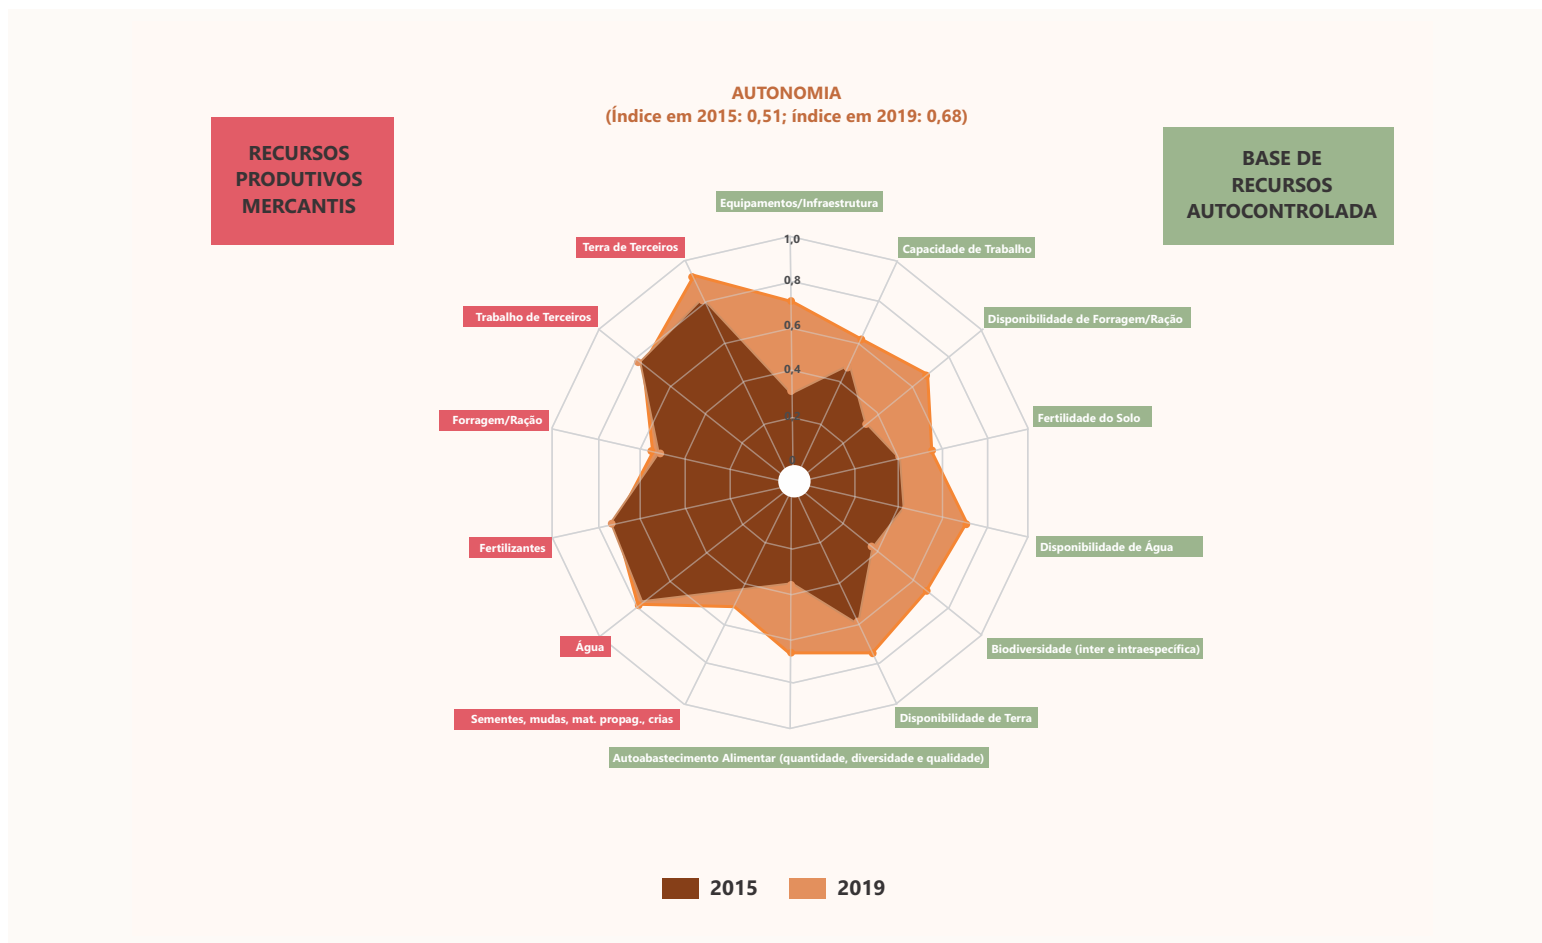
AUTONOMIA
(Índice em 2015: 0,51; índice em 2019: 0,68)

RECURSOS PRODUTIVOS MERCANTIS

BASE DE RECURSOS AUTOCONTROLADA

Equipamentos/Infraestrutura
1,0
0,8
0,6
0,4
0,2
0
Capacidade de Trabalho
Disponibilidade de Forragem/Ração
Fertilidade do Solo
Disponibilidade de Água
Biodiversidade (inter e intraespecífica)
Disponibilidade de Terra
Autoabastecimento Alimentar (quantidade, diversidade e qualidade)
Sementes, mudas, mat. propag., crias
Água
Fertilizantes
Forragem/Ração
Trabalho de Terceiros
Terra de Terceiros

2015
2019